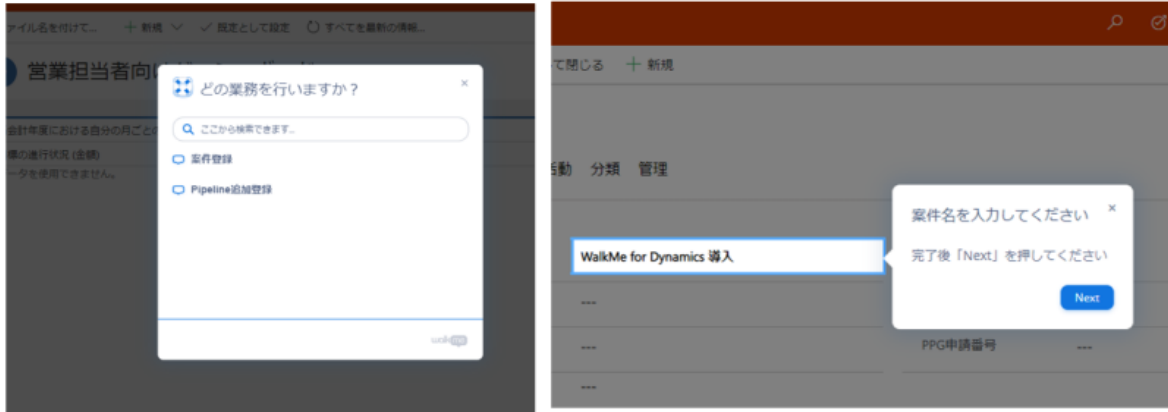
ァイル名を付けて... + 新規 ✓ 既定として設定 すべてを最新の情報...

営業担当者向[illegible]

会計年度における自分の月ごと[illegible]

標の進行状況 (金額)

ータを使用できません。

どの業務を行いますか？

ここから検索できます...

案件登録

Pipeline追加登録

walkme

て閉じる + 新規

活動 分類 管理

WalkMe for Dynamics 導入

---

---

---

案件名を入力してください

完了後「Next」を押してください

Next

PPG申請番号 ---